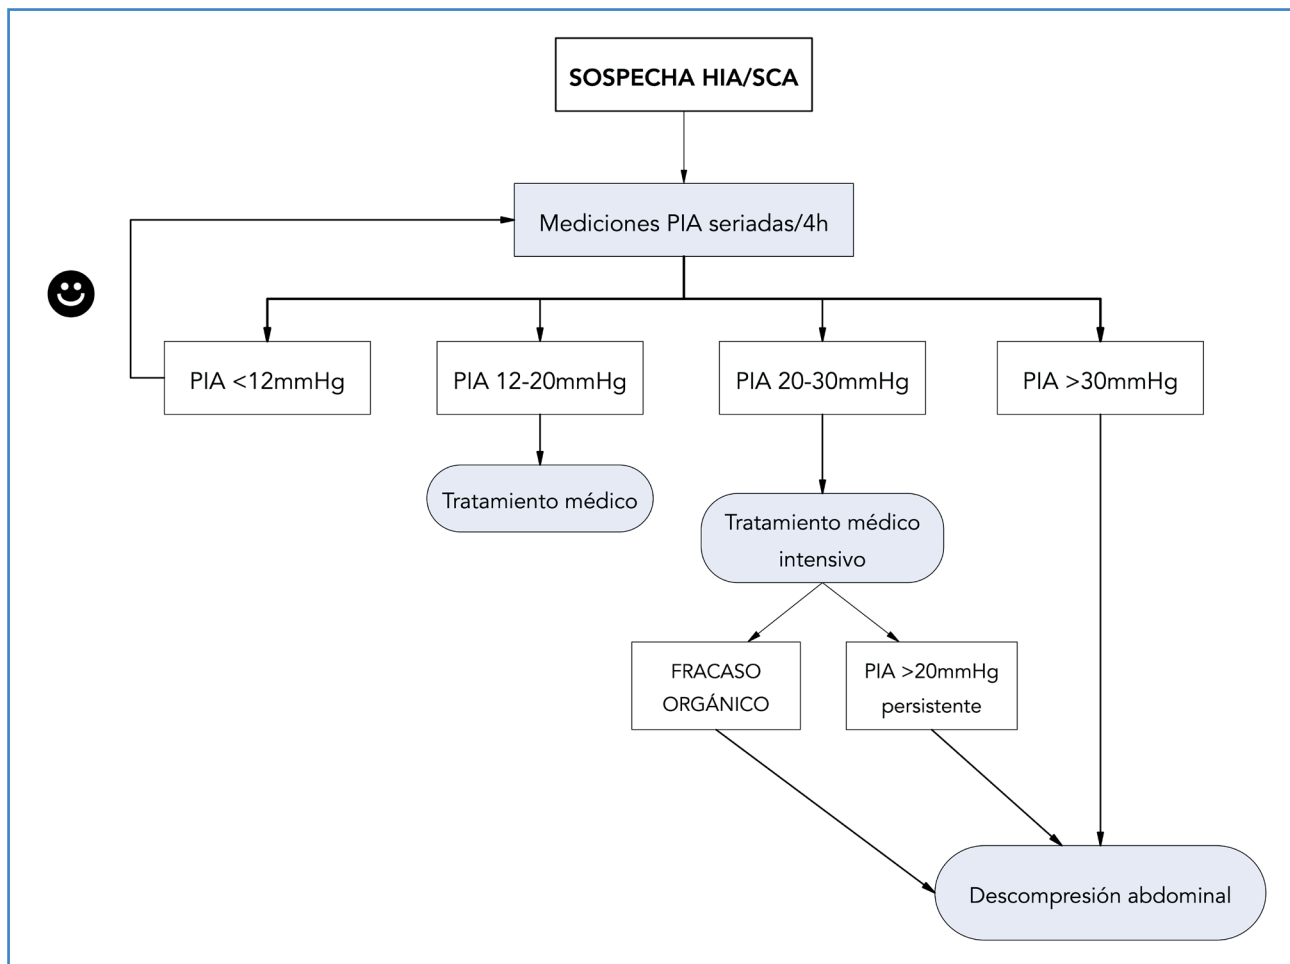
SOSPECHA HIA/SCA

Mediciones PIA seriadas/4h

PIA <12mmHg

PIA 12-20mmHg

PIA 20-30mmHg

PIA >30mmHg

Tratamiento médico

Tratamiento médico intensivo

FRACASO ORGÁNICO

PIA >20mmHg persistente

Descompresión abdominal